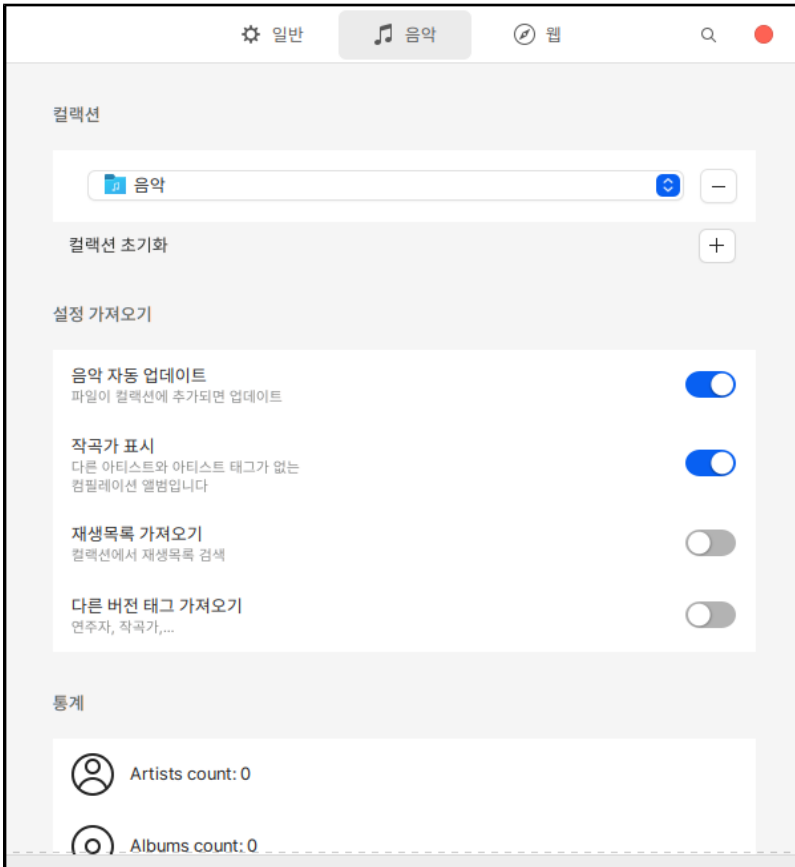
일반 음악 웹

컬렉션

음악

컬렉션 초기화

설정 가져오기

음악 자동 업데이트
파일이 컬렉션에 추가되면 업데이트

작곡가 표시
다른 아티스트와 아티스트 태그가 없는 컴필레이션 앨범입니다

재생목록 가져오기
컬렉션에서 재생목록 검색

다른 버전 태그 가져오기
연주자, 작곡가,...

통계

Artists count: 0

Albums count: 0